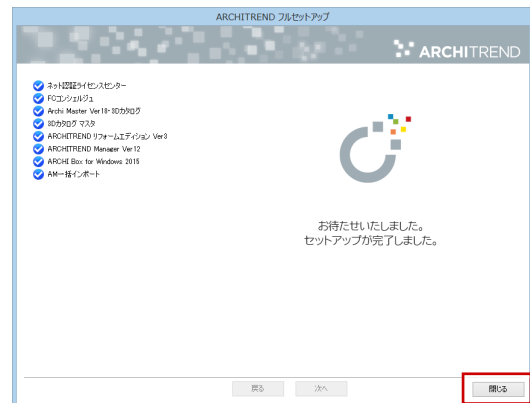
ARCHITREND フルセットアップ

ARCHITREND

ネット認証ライセンスセンター
FCコンシェルジュ
Archi Master Ver18-3Dカタログ
3Dカタログ マスタ
ARCHITREND リフォームエディション Ver3
ARCHITREND Manager Ver12
ARCHI Box for Windows 2015
AM一括インポート

お待たせいたしました。
セットアップが完了しました。

戻る
次へ
閉じる